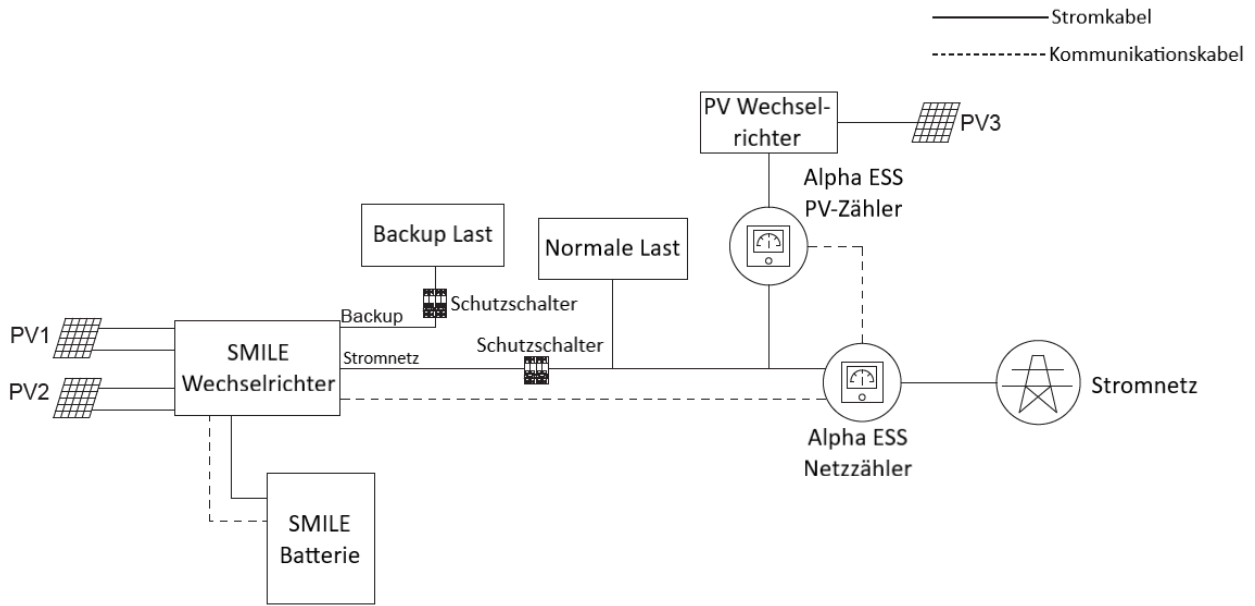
Stromkabel
Kommunikationskabel

PV Wechselrichter
PV3
Alpha ESS PV-Zähler
Backup Last
Normale Last
Schutzschalter
Backup
PV1
SMILE Wechselrichter
Stromnetz
Schutzschalter
PV2
Stromnetz
Alpha ESS Netzzähler
SMILE Batterie